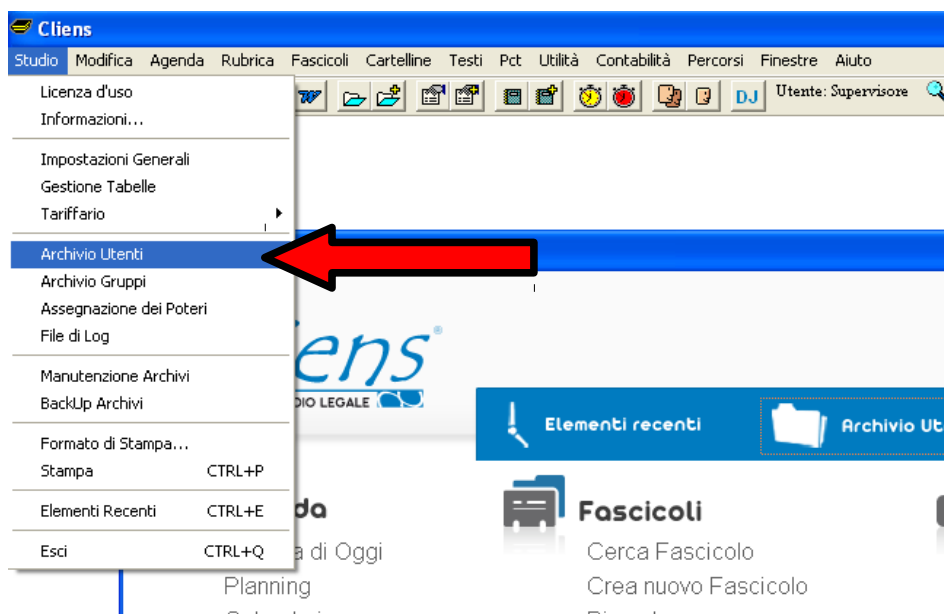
Cliens

Studio Modifica Agenda Rubrica Fascicoli Cartelline Testi Pct Utilità Contabilità Percorsi Finestre Aiuto

DJ Utente: Supervisore

Licenza d'uso
Informazioni...

Impostazioni Generali
Gestione Tabelle
Tariffario

Archivio Utenti
Archivio Gruppi
Assegnazione dei Poteri
File di Log

Manutenzione Archivi
BackUp Archivi

Formato di Stampa...
Stampa CTRL+P

Elementi Recenti CTRL+E

Esci CTRL+Q

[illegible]iens®
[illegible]DIO LEGALE

Elementi recenti

Archivio Ut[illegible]

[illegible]da
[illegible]a di Oggi
Planning
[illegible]

Fascicoli
Cerca Fascicolo
Crea nuovo Fascicolo
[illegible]